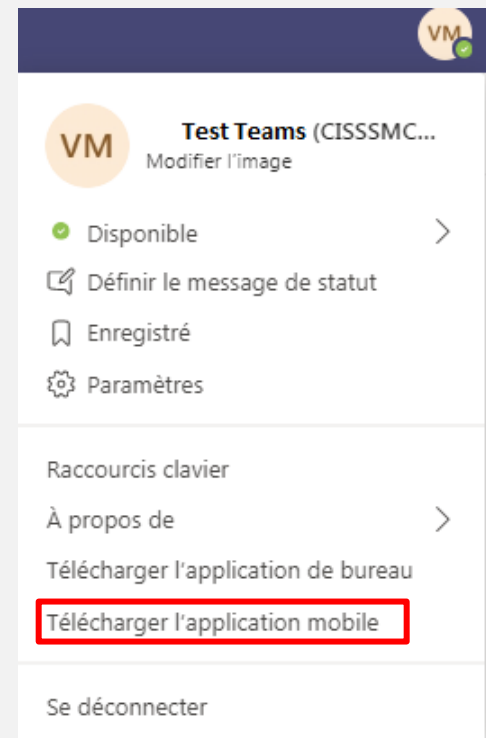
VM

VM

Test Teams (CISSSMC...
Modifier l'image

Disponible

Définir le message de statut

Enregistré

Paramètres

Raccourcis clavier

À propos de

Télécharger l'application de bureau

Télécharger l'application mobile

Se déconnecter